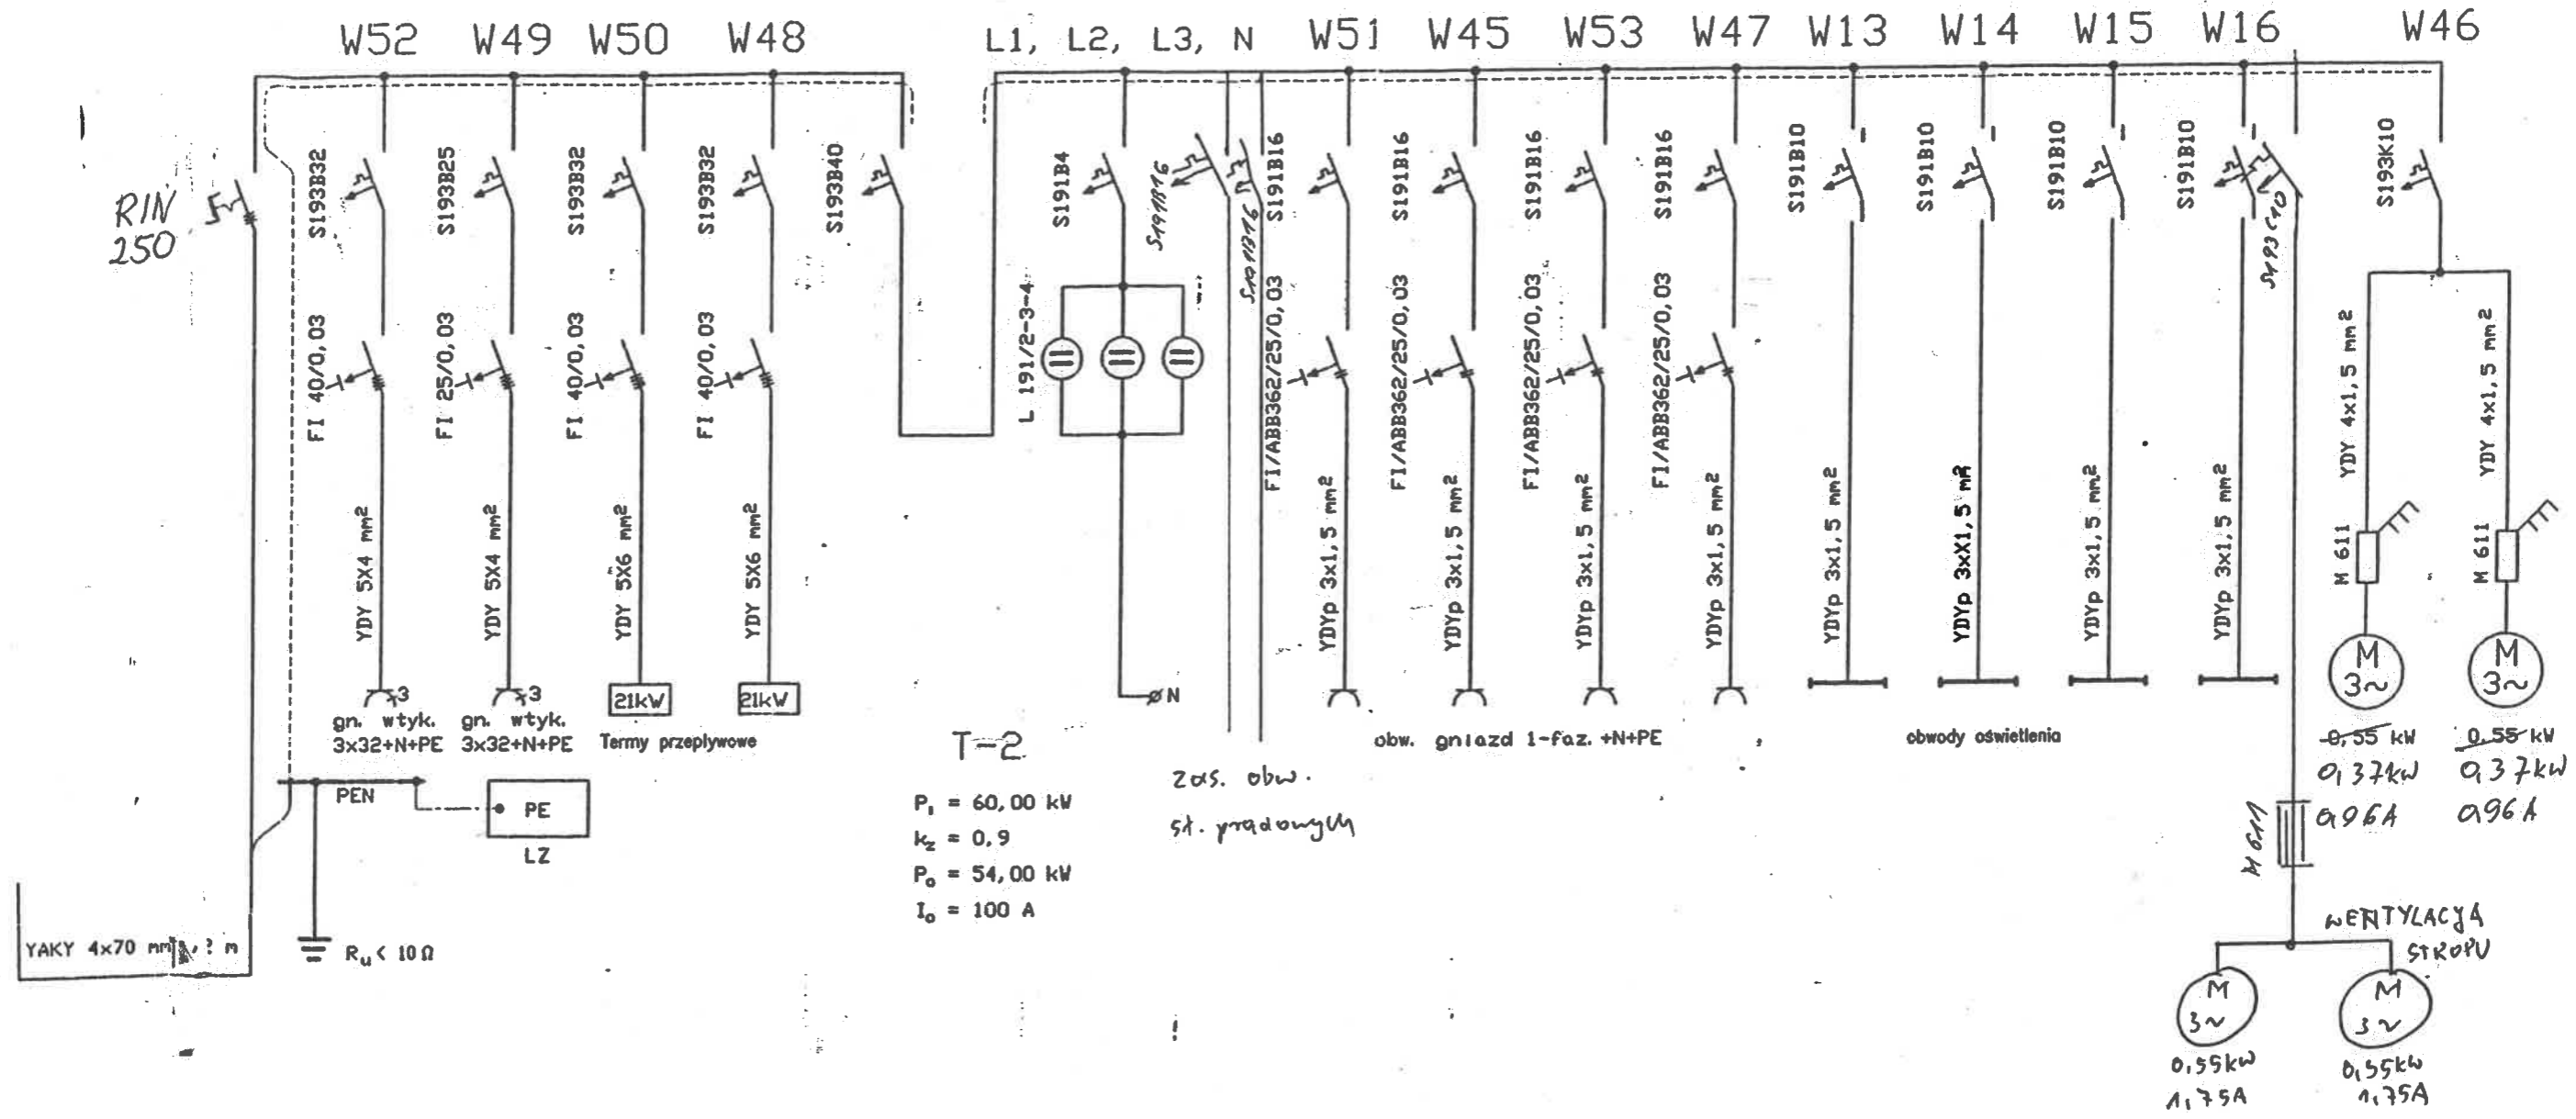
W52 W49 W50 W48 L1, L2, L3, N W51 W45 W53 W47 W13 W14 W15 W16 W46

RIN 250

S193B32 S193B25 S193B32 S193B32 S193B40 S191B4 S191B16 S191B16 S191B16 S191B16 S191B16 S191B16 S191B10 S191B10 S191B10 S191B10 S193C10 S193K10

FI 40/0,03 FI 25/0,03 FI 40/0,03 FI 40/0,03

L 191/2-3-4

FI/ABB362/25/0,03 FI/ABB362/25/0,03 FI/ABB362/25/0,03 FI/ABB362/25/0,03

YDY 5X4 mm² YDY 5X4 mm² YDY 5X6 mm² YDY 5X6 mm²

YDYp 3x1,5 mm² YDYp 3x1,5 mm² YDYp 3x1,5 mm² YDYp 3x1,5 mm² YDYp 3x1,5 mm² YDYp 3xX1,5 mm² YDYp 3x1,5 mm² YDYp 3x1,5 mm²

YDY 4x1,5 mm² YDY 4x1,5 mm²

M 611 M 611

M 3~ M 3~

3 3

gn. wtyk. 3x32+N+PE gn. wtyk. 3x32+N+PE

21kW 21kW

Termy przeplywowe

ØN

obw. gniazd 1-faz. +N+PE

obwody oświetlenia

0,55 kW 0,37kW 0,96A

0,55 kW 0,37kW 0,96A

T-2

$P_i$ = 60,00 kW
$k_z$ = 0,9
$P_o$ = 54,00 kW
$I_o$ = 100 A

zas. obw. st. prądowych

PEN

PE

LZ

YAKY 4x70 mm² ? m

$R_u$ < 10Ω

M 611

WENTYLACJA STROPU

M 3~ M 3~

0,55kW 1,75A

0,55kW 1,75A